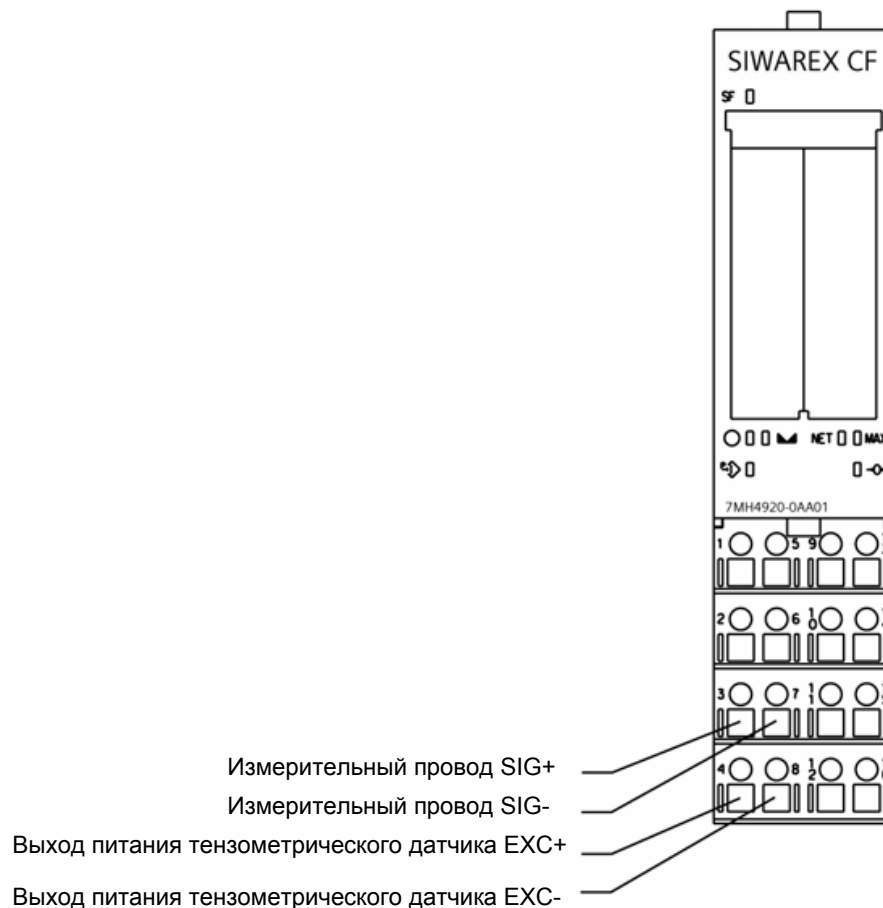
SIWAREX CF

SF

NET MA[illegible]

7MH4920-0AA01

1 5 9

2 6 10

3 7 11

4 8 12

Измерительный провод SIG+

Измерительный провод SIG-

Выход питания тензометрического датчика EXC+

Выход питания тензометрического датчика EXC-